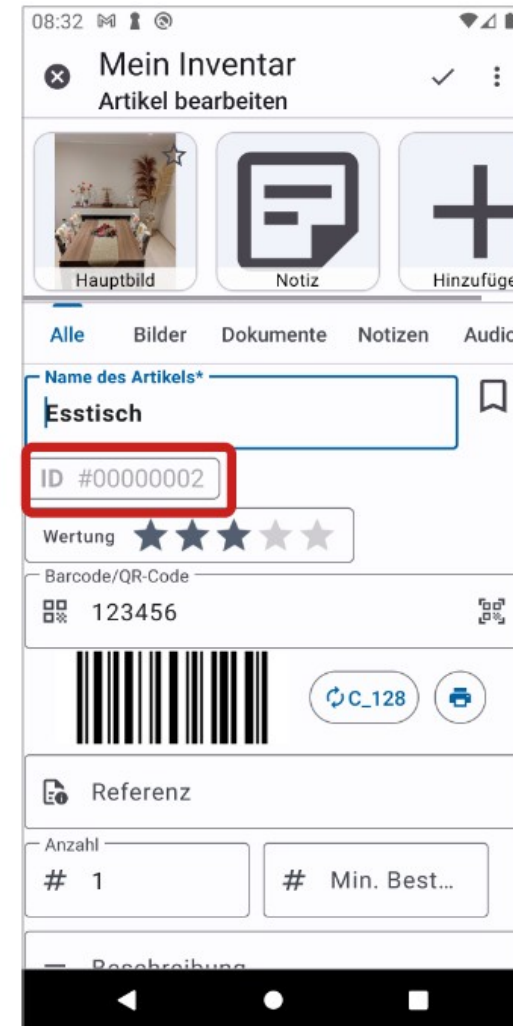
08:32

Mein Inventar
Artikel bearbeiten

Hauptbild
Notiz
Hinzufüge

Alle
Bilder
Dokumente
Notizen
Audic

Name des Artikels*
Esstisch

ID #00000002

Wertung

Barcode/QR-Code
123456

C_128

Referenz

Anzahl
# 1

# Min. Best...

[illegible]